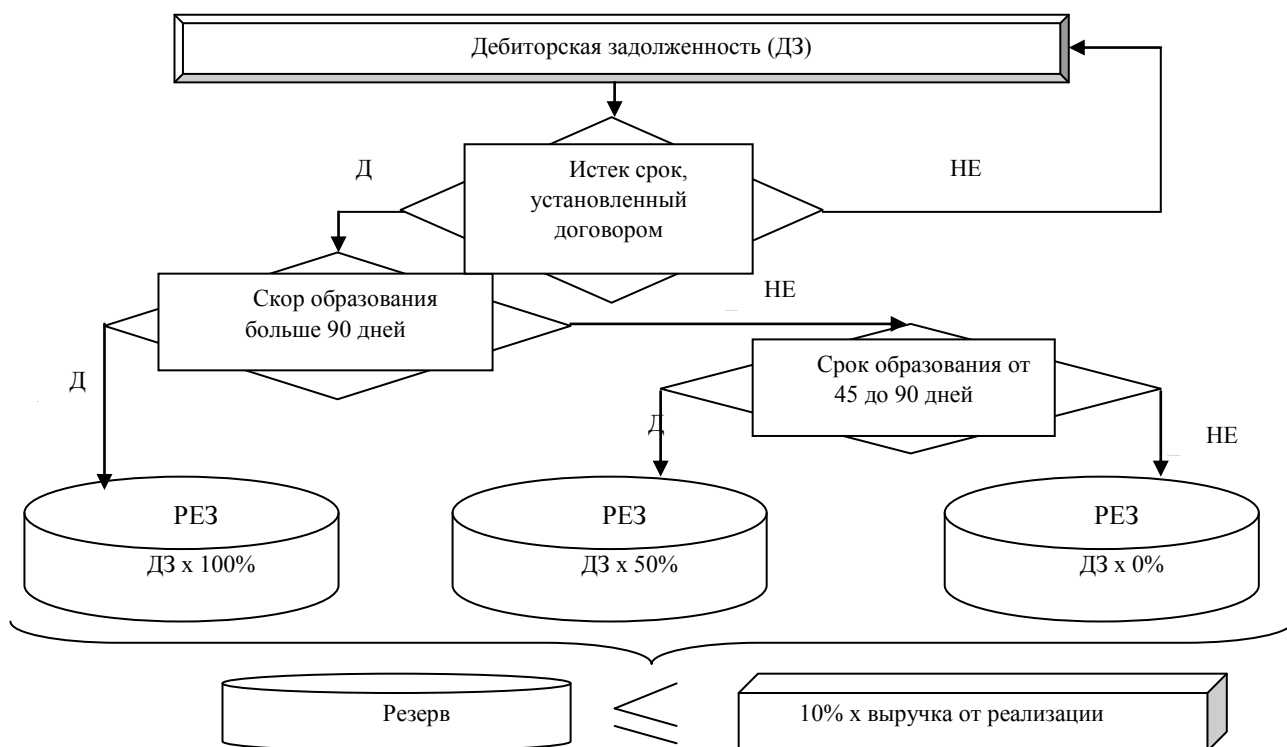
Дебиторская задолженность (ДЗ)

Д

Истек срок, установленный договором

НЕ

Скор образования больше 90 дней

НЕ

Д

Срок образования от 45 до 90 дней

Д

НЕ

РЕЗ
ДЗ x 100%

РЕЗ
ДЗ x 50%

РЕЗ
ДЗ x 0%

Резерв

$\leq$

10% x выручка от реализации